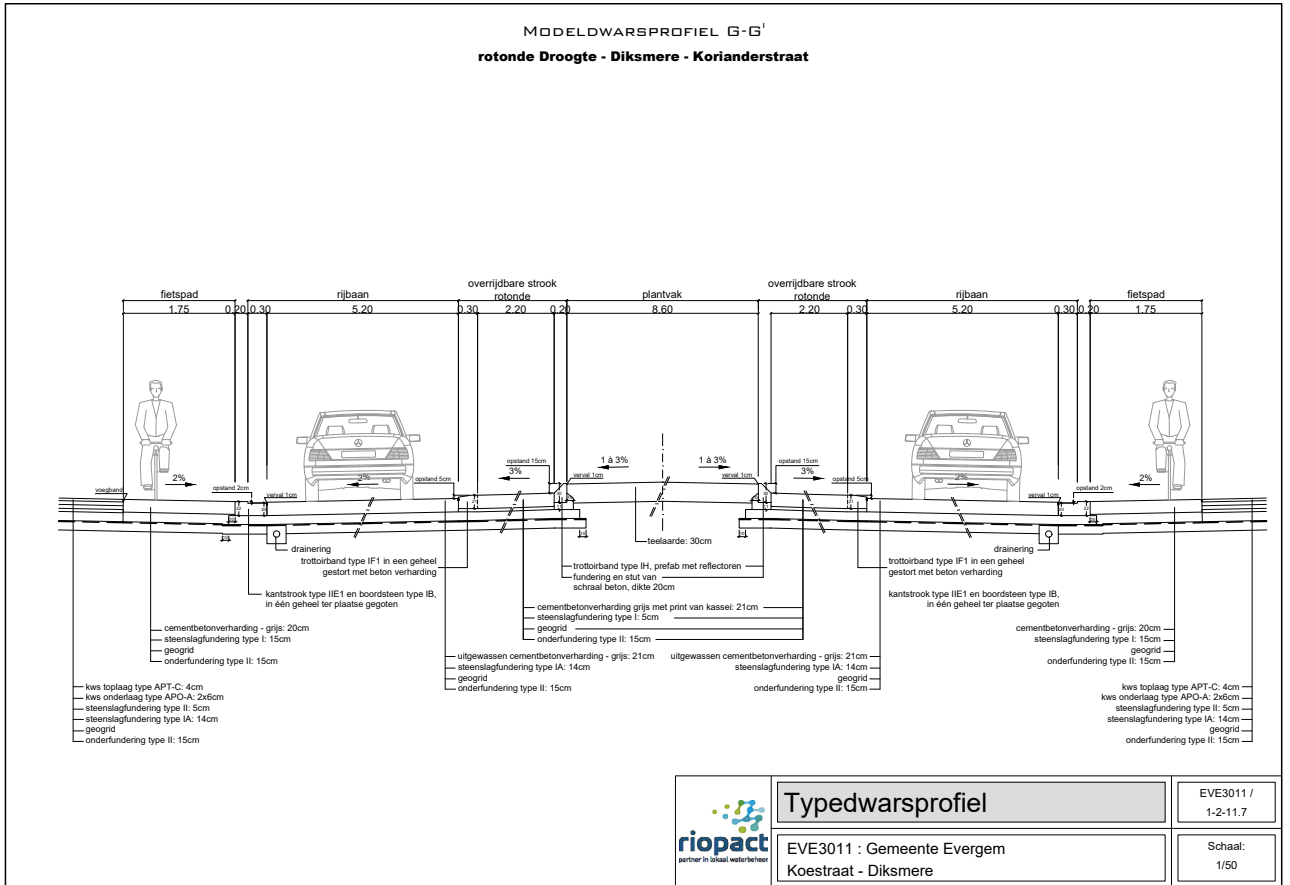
Modeldwarsprofiel G-G'
rotonde Droogte - Diksmere - Korianderstraat

fietspad
1.75
0.20
0.30
rijbaan
5.20
0.30
overrijdbare strook rotonde
2.20
0.20
plantvak
8.60
overrijdbare strook rotonde
2.20
0.30
rijbaan
5.20
0.30
0.20
fietspad
1.75

voegband
2%
opstand 2cm
verval 1cm
2%
opstand 5cm
opstand 15cm
3%
verval 1cm
1 à 3%
1 à 3%
verval 1cm
opstand 15cm
3%
opstand 5cm
2%
verval 1cm
opstand 2cm
2%

teelaarde: 30cm

drainering
trottoirband type IF1 in een geheel gestort met beton verharding
kantstrook type IIE1 en boordsteen type IB, in één geheel ter plaatse gegoten
cementbetonverharding - grijs: 20cm
steenslagfundering type I: 15cm
geogrid
onderfundering type II: 15cm
kws toplaag type APT-C: 4cm
kws onderlaag type APO-A: 2x6cm
steenslagfundering type II: 5cm
steenslagfundering type IA: 14cm
geogrid
onderfundering type II: 15cm

uitgewassen cementbetonverharding - grijs: 21cm
steenslagfundering type IA: 14cm
geogrid
onderfundering type II: 15cm

trottoirband type IH, prefab met reflectoren
fundering en stut van schraal beton, dikte 20cm
cementbetonverharding grijs met print van kassei: 21cm
steenslagfundering type I: 5cm
geogrid
onderfundering type II: 15cm

uitgewassen cementbetonverharding - grijs: 21cm
steenslagfundering type IA: 14cm
geogrid
onderfundering type II: 15cm

drainering
trottoirband type IF1 in een geheel gestort met beton verharding
kantstrook type IIE1 en boordsteen type IB, in één geheel ter plaatse gegoten
cementbetonverharding - grijs: 20cm
steenslagfundering type I: 15cm
geogrid
onderfundering type II: 15cm
kws toplaag type APT-C: 4cm
kws onderlaag type APO-A: 2x6cm
steenslagfundering type II: 5cm
steenslagfundering type IA: 14cm
geogrid
onderfundering type II: 15cm

riopact
partner in lokaal waterbeheer

Typedwarsprofiel
EVE3011 / 1-2-11.7
EVE3011 : Gemeente Evergem
Koestraat - Diksmere
Schaal: 1/50